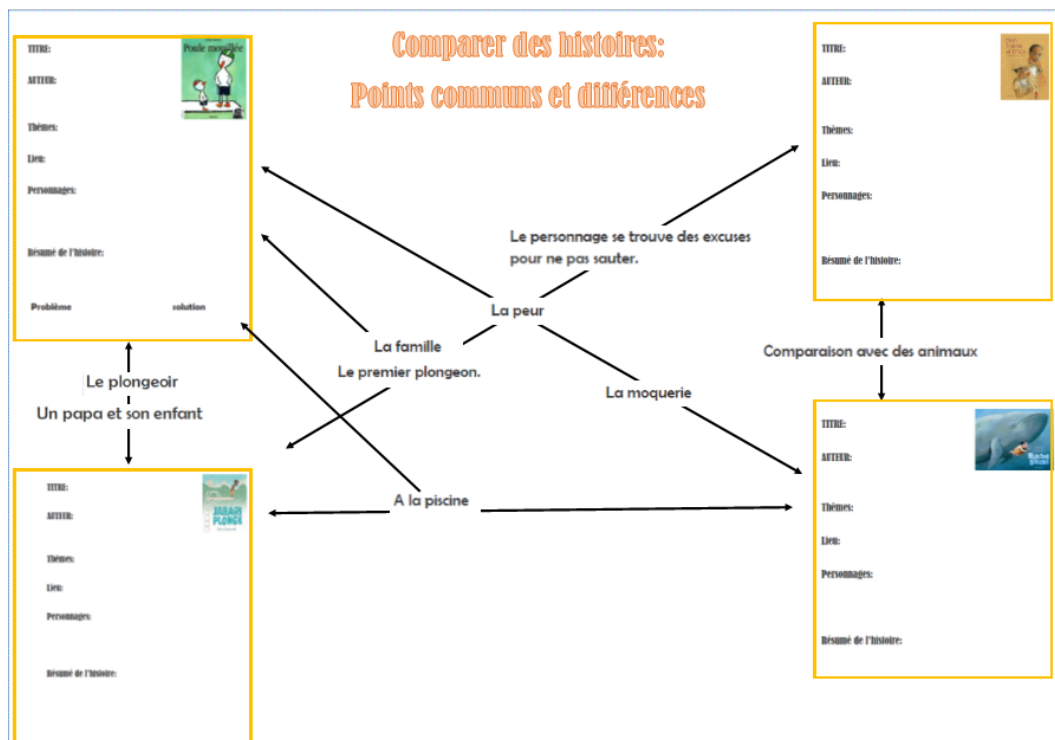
Comparer des histoires:
Points communs et différences

TITRE:
AUTEUR:
Poule mouillée
Thèmes:
Lieu:
Personnages:
Résumé de l'histoire:
Problème solution

TITRE:
AUTEUR:
Thèmes:
Lieu:
Personnages:
Résumé de l'histoire:

Le personnage se trouve des excuses pour ne pas sauter.

La peur

La famille
Le premier plongeon.

La moquerie

Comparaison avec des animaux

Le plongeoir
Un papa et son enfant

A la piscine

TITRE:
AUTEUR:
Thèmes:
Lieu:
Personnages:
Résumé de l'histoire:

TITRE:
AUTEUR:
Thèmes:
Lieu:
Personnages:
Résumé de l'histoire: